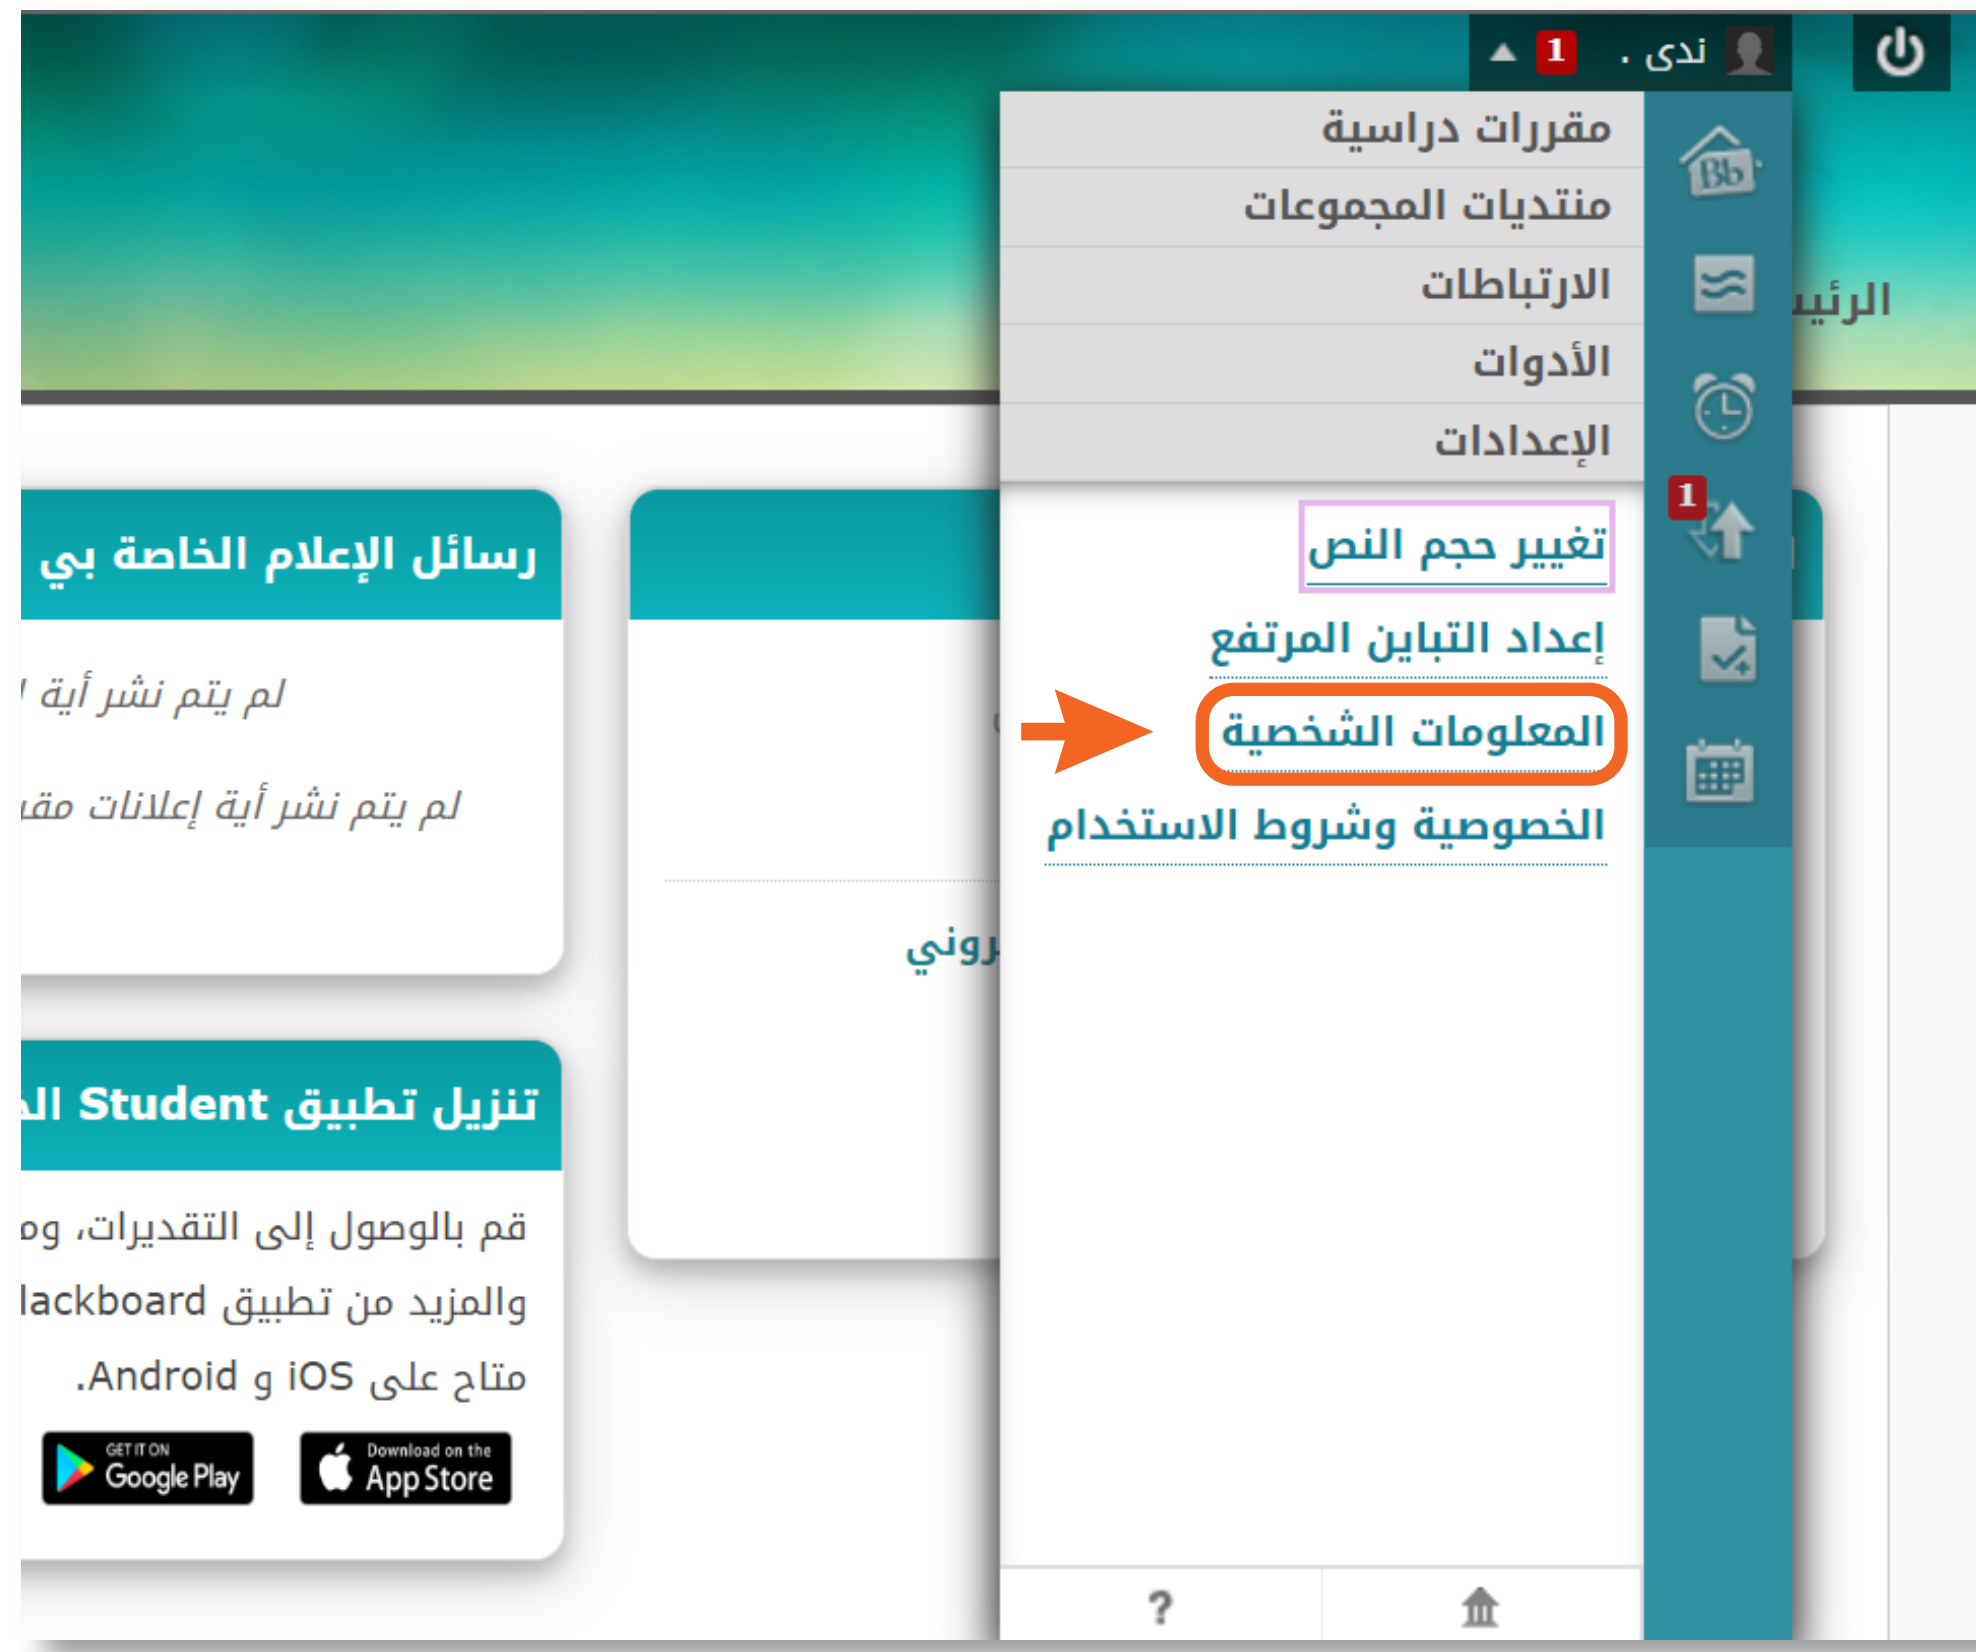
ندى . 1

مقررات دراسية
منتديات المجموعات
الارتباطات
الأدوات
الإعدادات

Bb

1

تغيير حجم النص
إعداد التباين المرتفع
المعلومات الشخصية
الخصوصية وشروط الاستخدام

الرئيس

رسائل الإعلام الخاصة بي

لم يتم نشر أية

لم يتم نشر أية إعلانات مقر

روني

تنزيل تطبيق Student الـ

قم بالوصول إلى التقديرات، و

والمزيد من تطبيق lackboard

متاح على iOS و Android.

GET IT ON Google Play

Download on the App Store

?